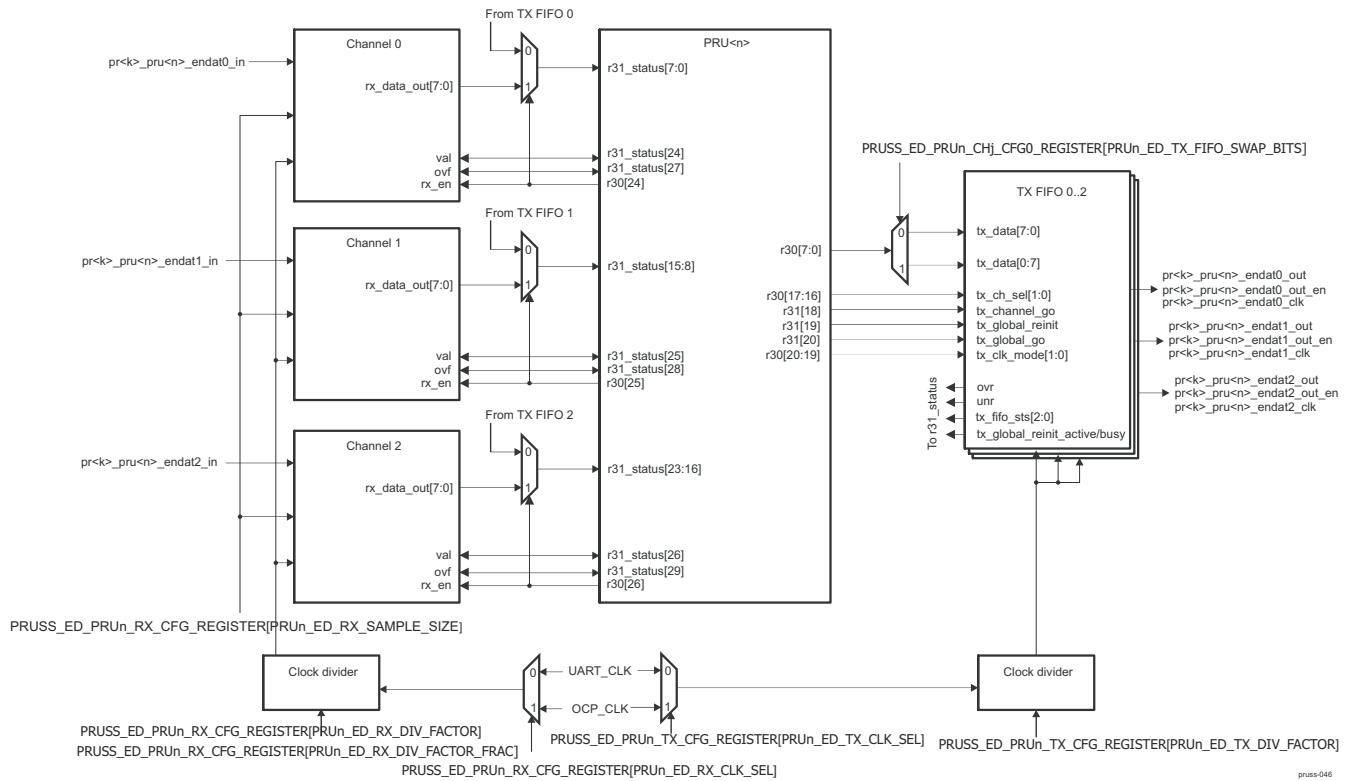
From TX FIFO 0

Channel 0

PRU<n>

pr<k>_pru<n>_endat0_in

rx_data_out[7:0]

0

1

r31_status[7:0]

val
ovf
rx_en

r31_status[24]
r31_status[27]
r30[24]

PRUSS_ED_PRUn_CHj_CFG0_REGISTER[PRUn_ED_TX_FIFO_SWAP_BITS]

From TX FIFO 1

Channel 1

TX FIFO 0..2

pr<k>_pru<n>_endat1_in

rx_data_out[7:0]

0

1

r31_status[15:8]

r30[7:0]

0

1

tx_data[7:0]

tx_data[0:7]

r30[17:16]
r31[18]
r31[19]
r31[20]
r30[20:19]

tx_ch_sel[1:0]
tx_channel_go
tx_global_reinit
tx_global_go
tx_clk_mode[1:0]

pr<k>_pru<n>_endat0_out
pr<k>_pru<n>_endat0_out_en
pr<k>_pru<n>_endat0_clk

pr<k>_pru<n>_endat1_out
pr<k>_pru<n>_endat1_out_en
pr<k>_pru<n>_endat1_clk

pr<k>_pru<n>_endat2_out
pr<k>_pru<n>_endat2_out_en
pr<k>_pru<n>_endat2_clk

val
ovf
rx_en

r31_status[25]
r31_status[28]
r30[25]

To r31_status

ovr
unr
tx_fifo_sts[2:0]
tx_global_reinit_active/busy

From TX FIFO 2

Channel 2

pr<k>_pru<n>_endat2_in

rx_data_out[7:0]

0

1

r31_status[23:16]

val
ovf
rx_en

r31_status[26]
r31_status[29]
r30[26]

PRUSS_ED_PRUn_RX_CFG_REGISTER[PRUn_ED_RX_SAMPLE_SIZE]

Clock divider

0

1

UART_CLK

OCP_CLK

0

1

Clock divider

PRUSS_ED_PRUn_RX_CFG_REGISTER[PRUn_ED_RX_DIV_FACTOR]
PRUSS_ED_PRUn_RX_CFG_REGISTER[PRUn_ED_RX_DIV_FACTOR_FRAC]
PRUSS_ED_PRUn_TX_CFG_REGISTER[PRUn_ED_TX_CLK_SEL]
PRUSS_ED_PRUn_TX_CFG_REGISTER[PRUn_ED_TX_DIV_FACTOR]
PRUSS_ED_PRUn_RX_CFG_REGISTER[PRUn_ED_RX_CLK_SEL]

pruss-046